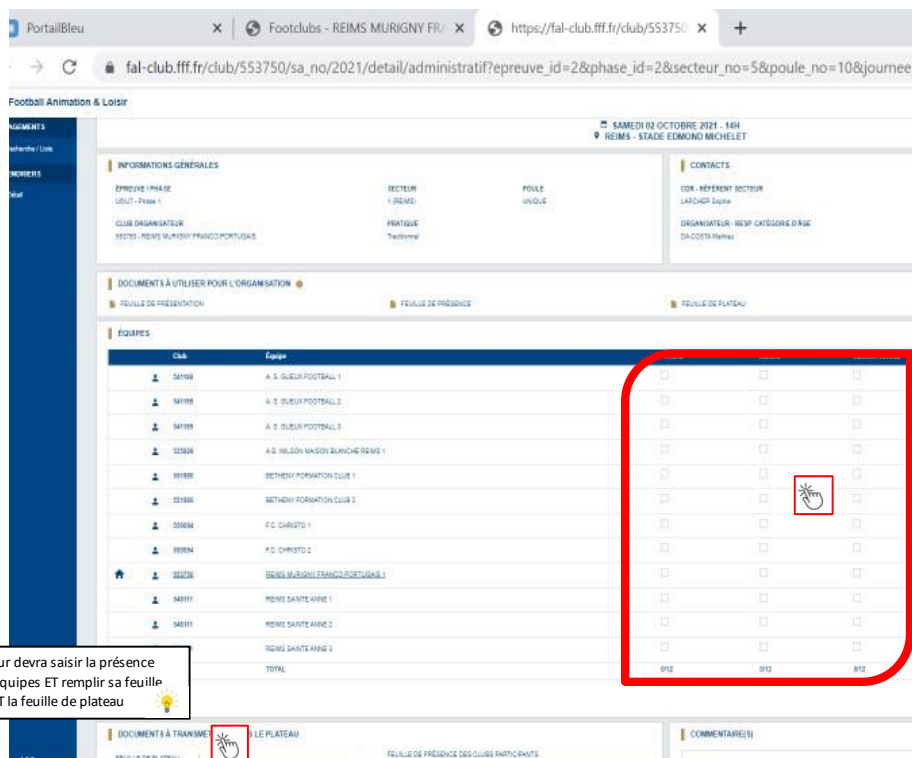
PortailBleu ×
Footclubs - REIMS MURIGNY FR ×
https://fal-club.fff.fr/club/55375 ×
+

fal-club.fff.fr/club/553750/sa_no/2021/detail/administratif?epreuve_id=2&phase_id=2&secteur_no=5&poule_no=10&journee

Football Animation & Loisir

AGEMENTS
Recherche / Liste
ENDRIERS
Détail

SAMEDI 02 OCTOBRE 2021 - 14H
REIMS - STADE EDMOND MICHELET

INFORMATIONS GÉNÉRALES

ÉPREUVE / PHASE
U9U7 - Phase 1

SECTEUR
1 (REIMS)

POULE
UNIQUE

CLUB ORGANISATEUR
553750 - REIMS MURIGNY FRANCO PORTUGAIS

PRATIQUE
Traditionnel

CONTACTS

CDN - RÉFÉRENT SECTEUR
LARCHER Sophie

ORGANISATEUR - RESP. CATÉGORIE D'ÂGE
DA COSTA Mathieu

DOCUMENTS À UTILISER POUR L'ORGANISATION

FEUILLE DE PRÉSENTATION
FEUILLE DE PRÉSENCE
FEUILLE DE PLATEAU

ÉQUIPES

| | | Club | Équipe | | | |
|---|---|---|---|---|---|---|
| | | 541169 | A. S. GUEUX FOOTBALL 1 | | | |
| | | 541169 | A. S. GUEUX FOOTBALL 2 | | | |
| | | 541169 | A. S. GUEUX FOOTBALL 3 | | | |
| | | 525826 | A.S. WILSON MAISON BLANCHE REIMS 1 | | | |
| | | 551866 | BETHENY FORMATION CLUB 1 | | | |
| | | 551866 | BETHENY FORMATION CLUB 2 | | | |
| | | 550694 | F.C. CHRISTO 1 | | | |
| | | 550694 | F.C. CHRISTO 2 | | | |
| | | 553750 | REIMS MURIGNY FRANCO PORTUGAIS 1 | | | |
| | | 540111 | REIMS SAINTE ANNE 1 | | | |
| | | 540111 | REIMS SAINTE ANNE 2 | | | |
| | | | REIMS SAINTE ANNE 3 | | | |
| | | | TOTAL | 0/12 | 0/12 | 0/12 |

ur devra saisir la présence
quipes ET remplir sa feuille
T la feuille de plateau

DOCUMENTS À TRANSMET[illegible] LE PLATEAU
FEUILLE DE PRÉSENCE DES CLUBS PARTICIPANTS

COMMENTAIRE(S)